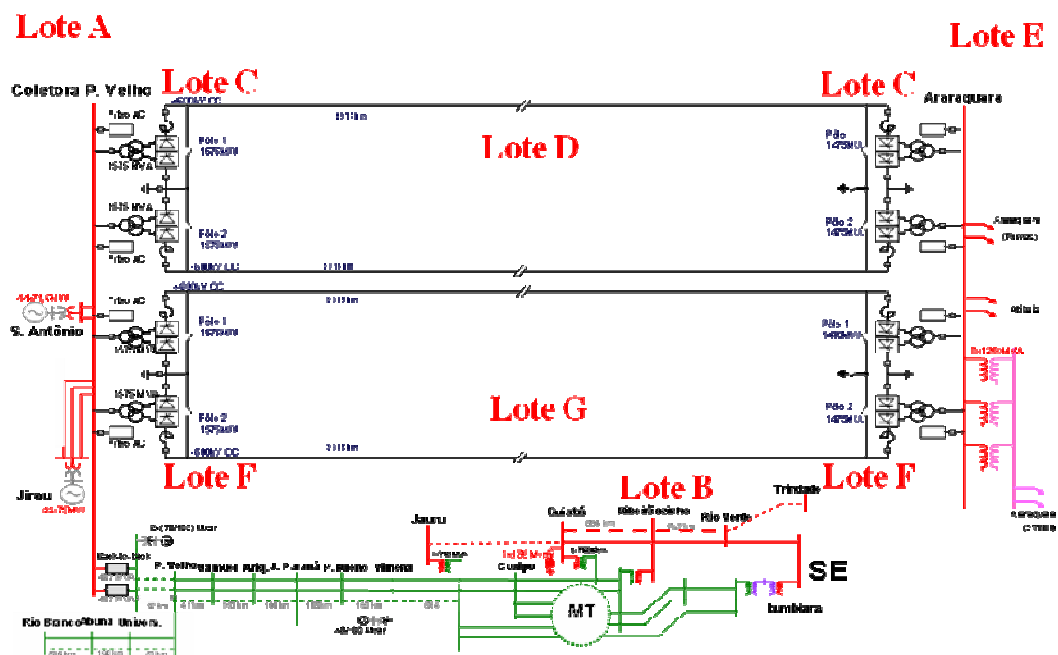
Lote A

Lote E

Coletora P. Velho

Lote C

Lote C

Araraquara

Lote D

Filtro AC

Pólo 1

Pólo 2

Filtro AC

±600kV CC

Lote G

S. Antônio

Pólo 1

Pólo 2

Filtro AC

-600kV CC

Jirau

Lote F

Lote F

Lote B

Trindade

Jauru

Cuiabá

Rio Verde

SE

P. Velho

Ariq.

J. Paraná

P. Bueno

Vilhena

Coxipó

MT

Itumbiara

Rio Branco

Abunã

Univers.

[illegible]